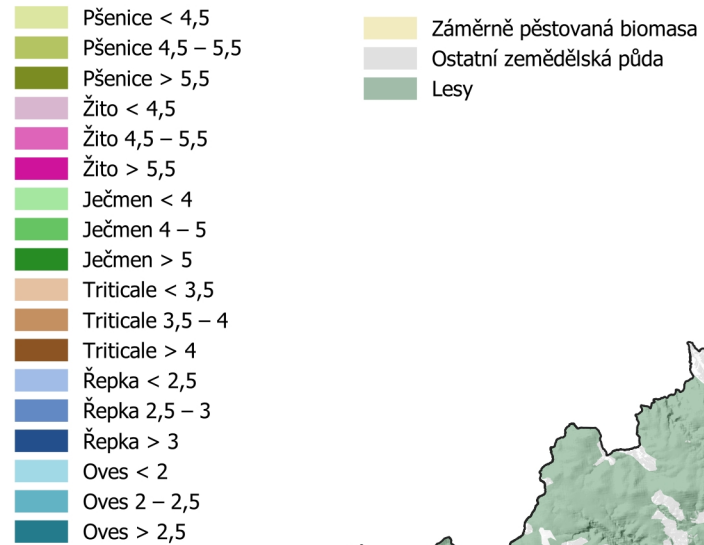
Pšenice < 4,5
Pšenice 4,5 – 5,5
Pšenice > 5,5
Žito < 4,5
Žito 4,5 – 5,5
Žito > 5,5
Ječmen < 4
Ječmen 4 – 5
Ječmen > 5
Triticale < 3,5
Triticale 3,5 – 4
Triticale > 4
Řepka < 2,5
Řepka 2,5 – 3
Řepka > 3
Oves < 2
Oves 2 – 2,5
Oves > 2,5

Záměrně pěstovaná biomasa
Ostatní zemědělská půda
Lesy